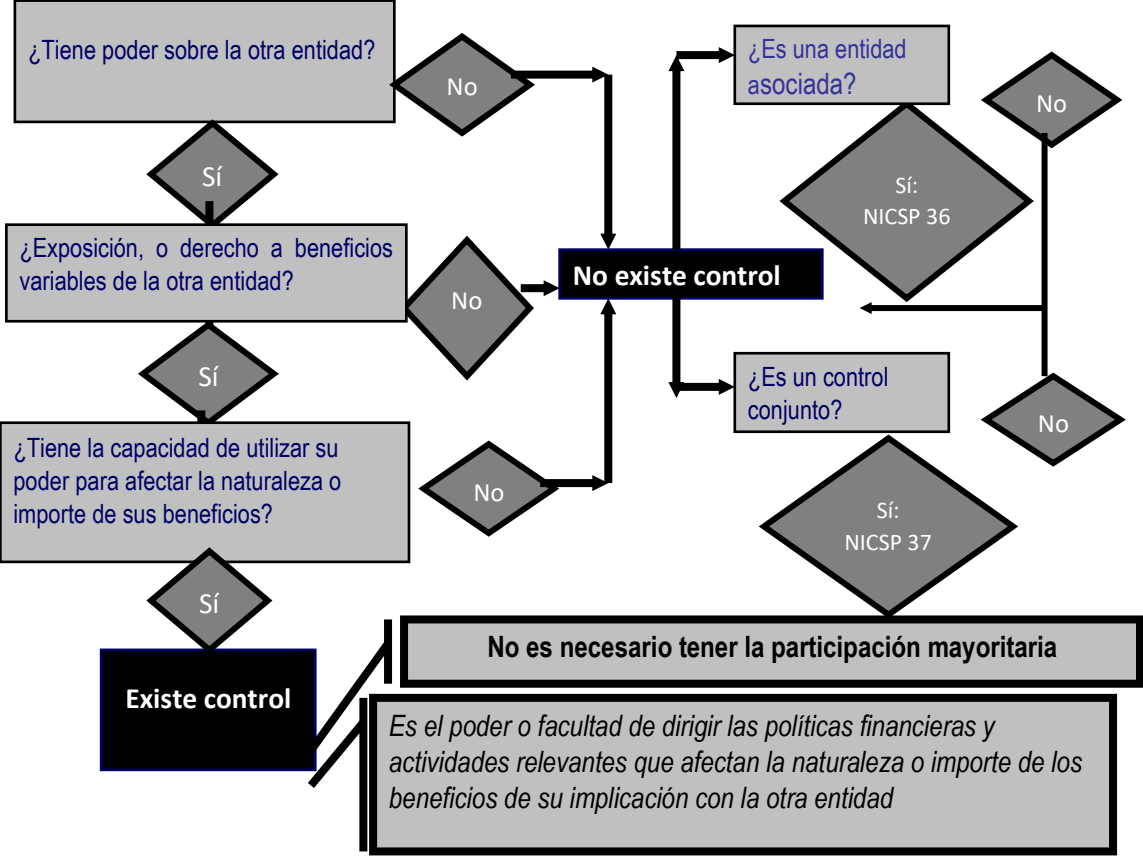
¿Tiene poder sobre la otra entidad?

No

Sí

¿Exposición, o derecho a beneficios variables de la otra entidad?

No

Sí

¿Tiene la capacidad de utilizar su poder para afectar la naturaleza o importe de sus beneficios?

No

Sí

Existe control

No existe control

¿Es una entidad asociada?

No

Sí:
NICSP 36

¿Es un control conjunto?

No

Sí:
NICSP 37

No es necesario tener la participación mayoritaria

Es el poder o facultad de dirigir las políticas financieras y actividades relevantes que afectan la naturaleza o importe de los beneficios de su implicación con la otra entidad